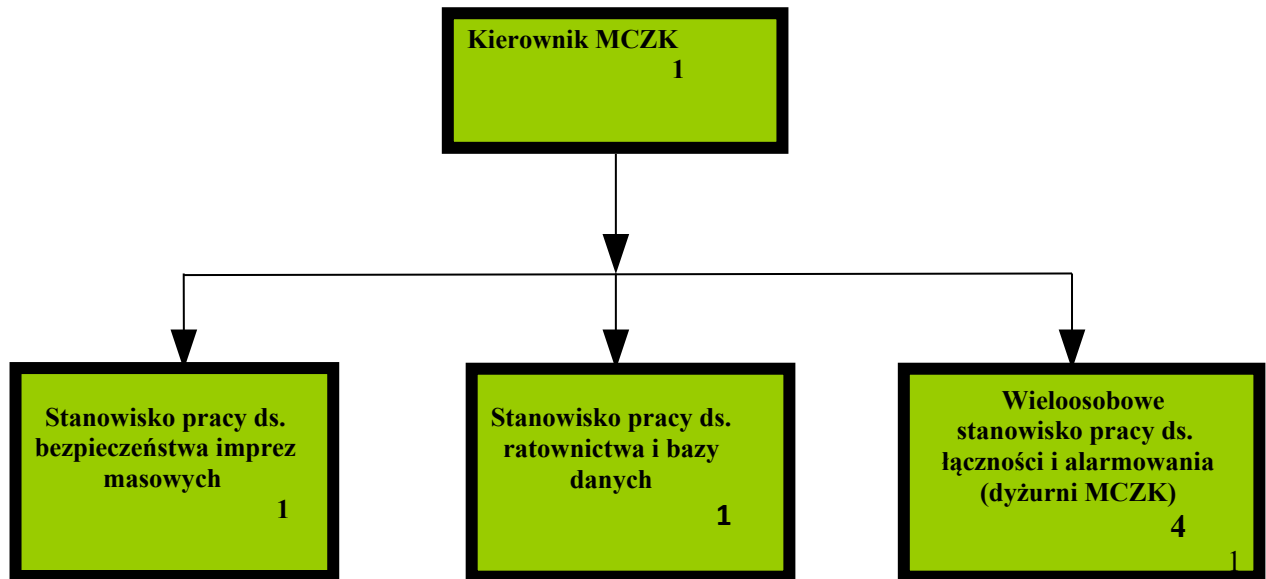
Kierownik MCZK
1

Stanowisko pracy ds. bezpieczeństwa imprez masowych
1

Stanowisko pracy ds. ratownictwa i bazy danych
1

Wieloosobowe stanowisko pracy ds. łączności i alarmowania (dyżurni MCZK)
4

1